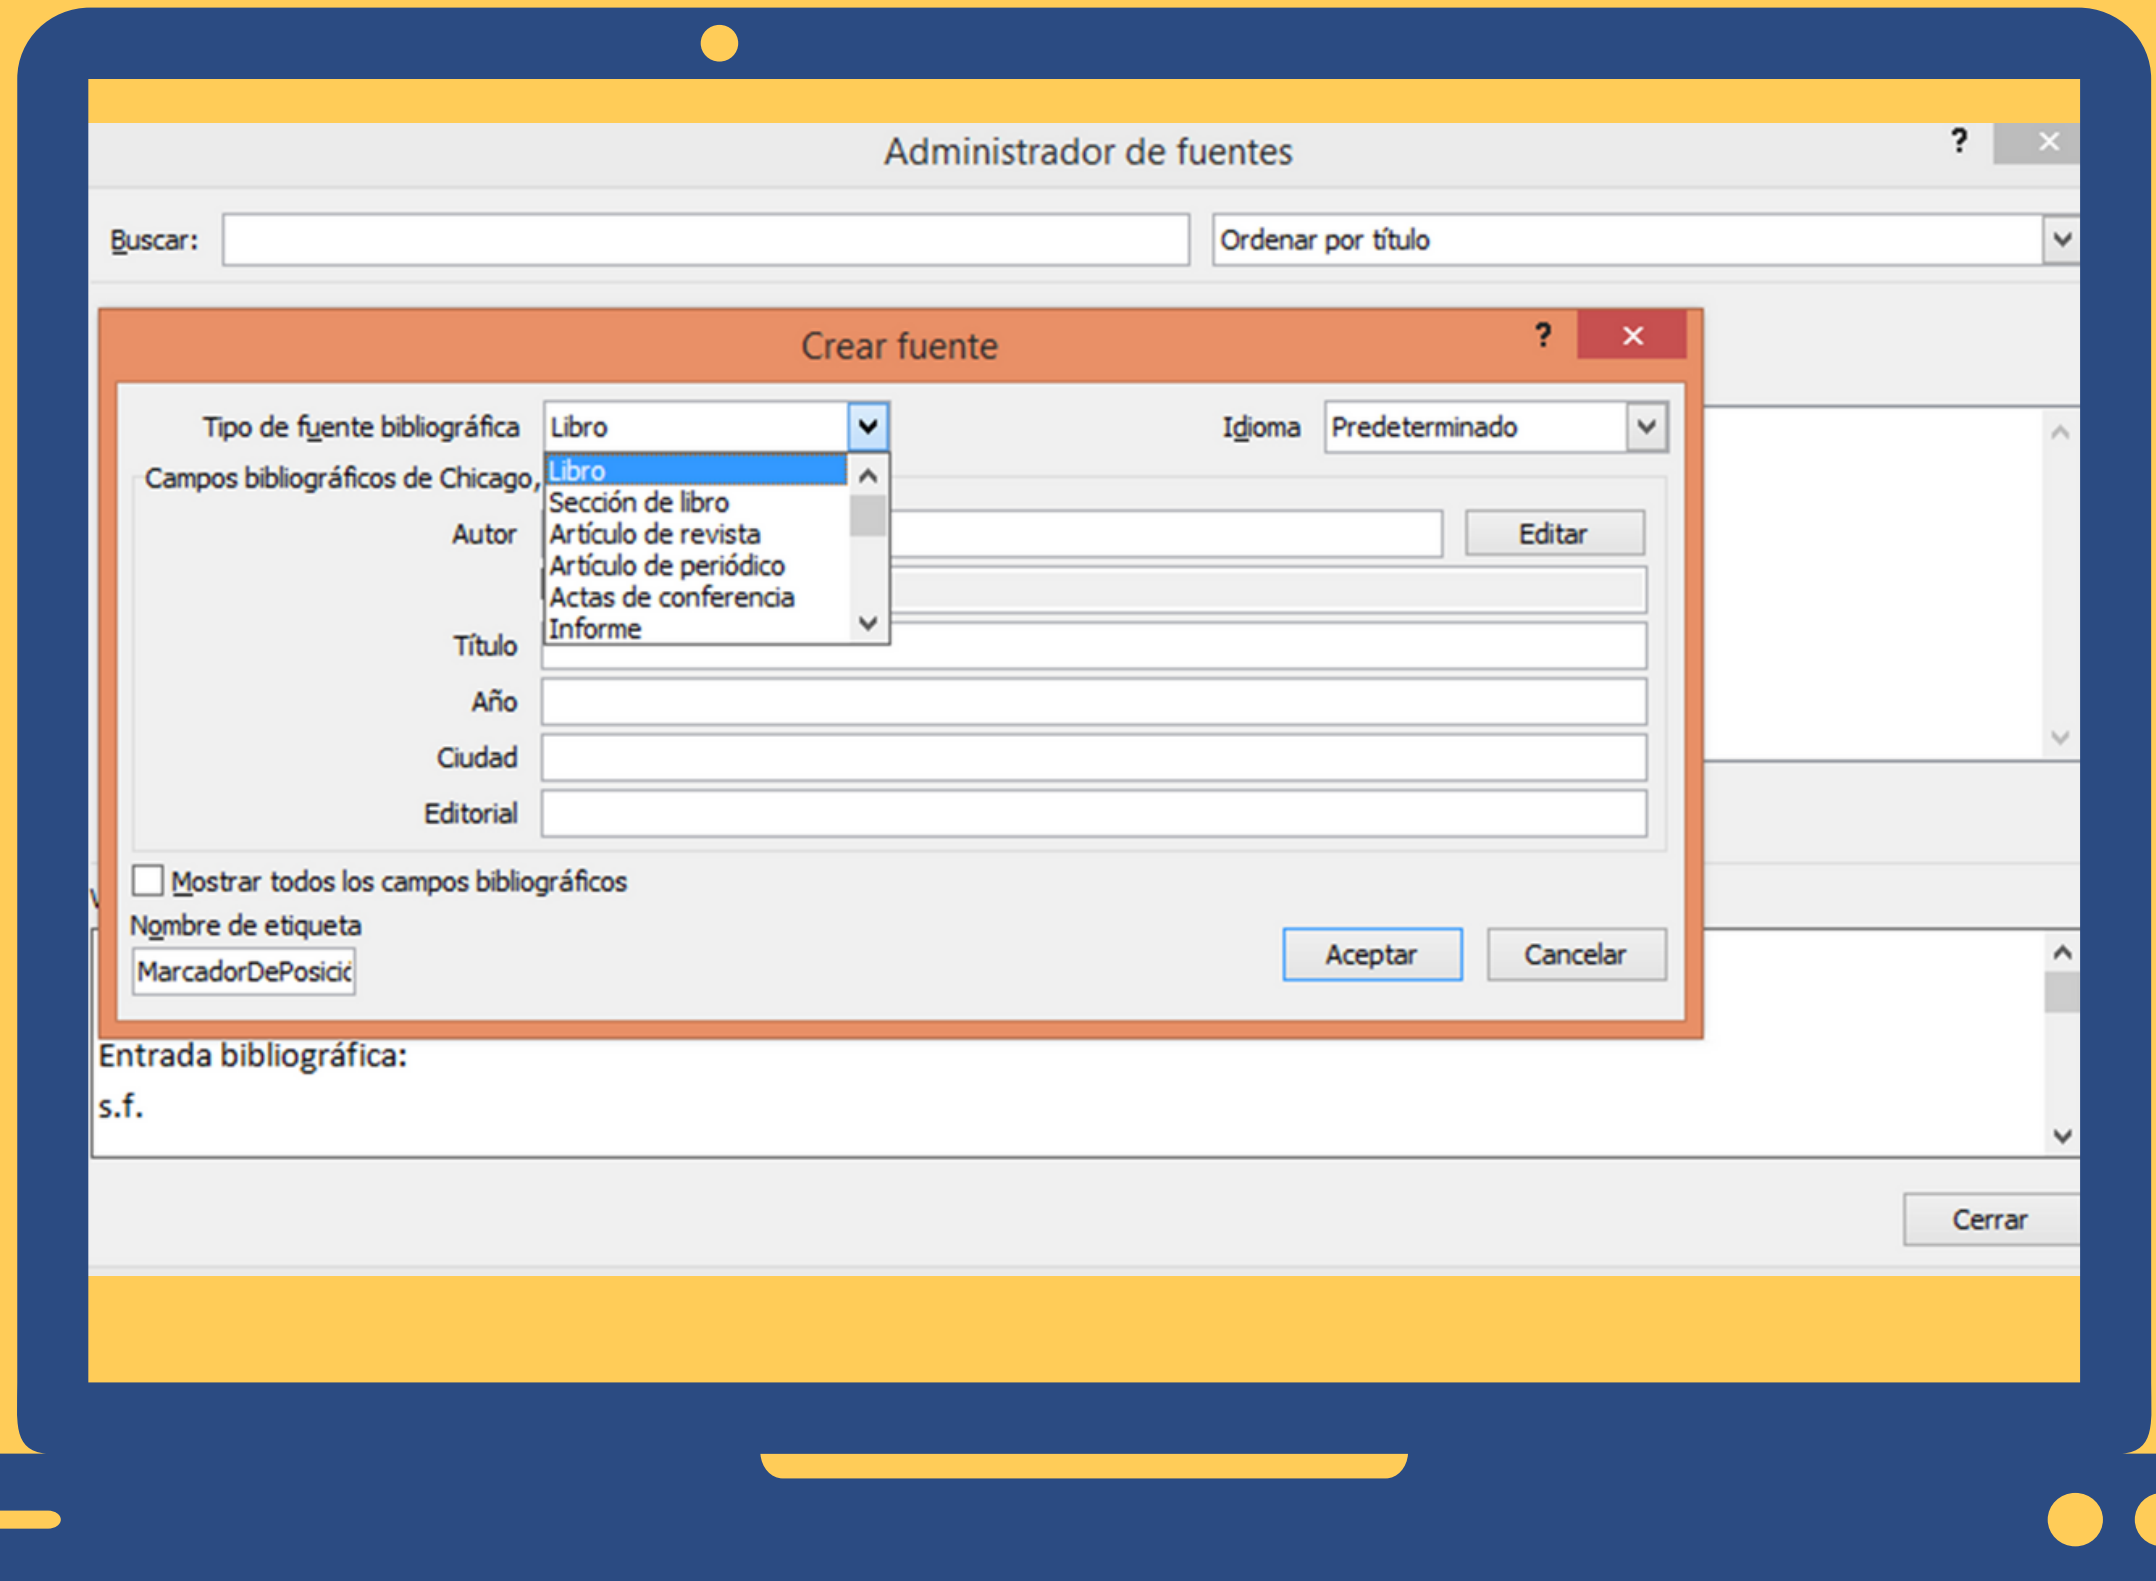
Administrador de fuentes

?

Buscar:

Ordenar por título

Crear fuente

?

Tipo de fuente bibliográfica

Libro

Idioma

Predeterminado

Campos bibliográficos de Chicago,

Libro
Sección de libro
Artículo de revista
Artículo de periódico
Actas de conferencia
Informe

Autor

Editar

Título

Año

Ciudad

Editorial

Mostrar todos los campos bibliográficos

Nombre de etiqueta

MarcadorDePosicić

Aceptar

Cancelar

Entrada bibliográfica:

s.f.

Cerrar